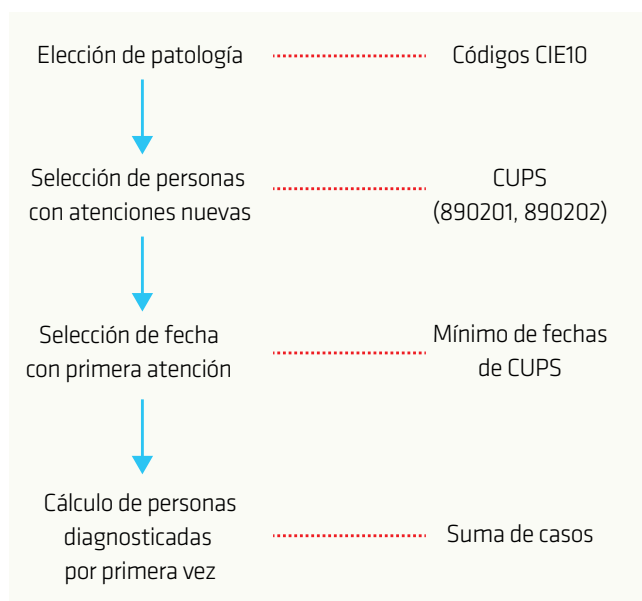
Elección de patología

Códigos CIE10

Selección de personas con atenciones nuevas

CUPS (890201, 890202)

Selección de fecha con primera atención

Mínimo de fechas de CUPS

Cálculo de personas diagnosticadas por primera vez

Suma de casos